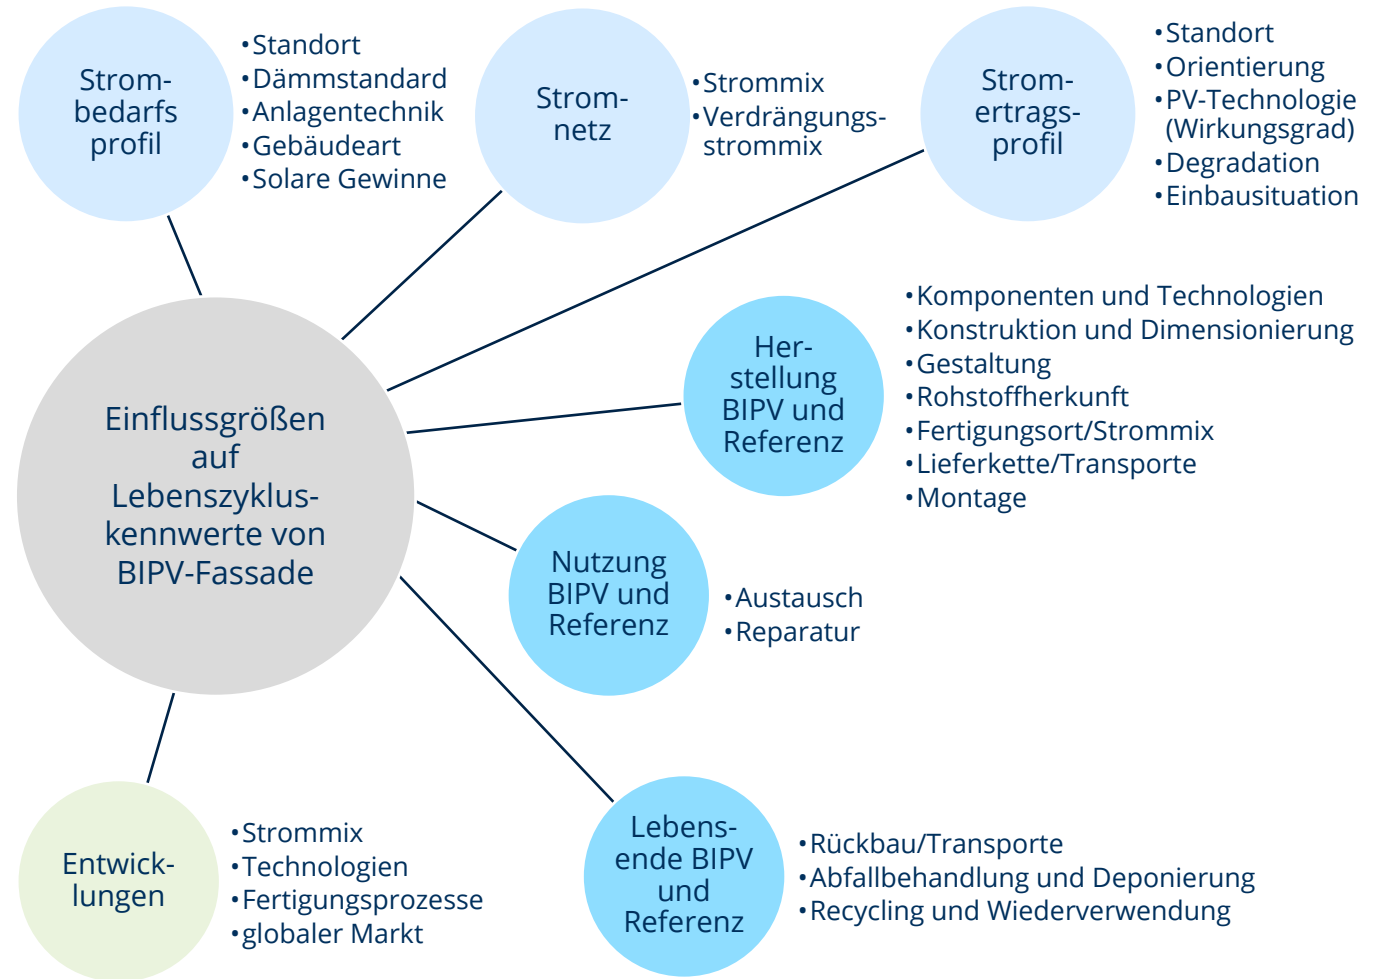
Strombedarfsprofil

•Standort
•Dämmstandard
•Anlagentechnik
•Gebäudeart
•Solare Gewinne

Stromnetz

•Strommix
•Verdrängungsstrommix

Stromertragsprofil

•Standort
•Orientierung
•PV-Technologie (Wirkungsgrad)
•Degradation
•Einbausituation

Herstellung BIPV und Referenz

•Komponenten und Technologien
•Konstruktion und Dimensionierung
•Gestaltung
•Rohstoffherkunft
•Fertigungsort/Strommix
•Lieferkette/Transporte
•Montage

Einflussgrößen auf Lebenszykluskennwerte von BIPV-Fassade

Nutzung BIPV und Referenz

•Austausch
•Reparatur

Entwicklungen

•Strommix
•Technologien
•Fertigungsprozesse
•globaler Markt

Lebensende BIPV und Referenz

•Rückbau/Transporte
•Abfallbehandlung und Deponierung
•Recycling und Wiederverwendung